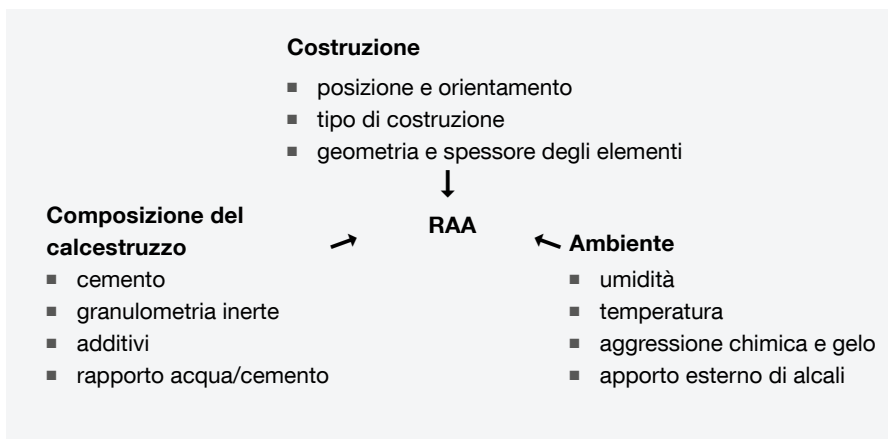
**Costruzione**

- posizione e orientamento
- tipo di costruzione
- geometria e spessore degli elementi

**RAA**

**Composizione del calcestruzzo**

- cemento
- granulometria inerte
- additivi
- rapporto acqua/cemento

**Ambiente**

- umidità
- temperatura
- aggressione chimica e gelo
- apporto esterno di alcali